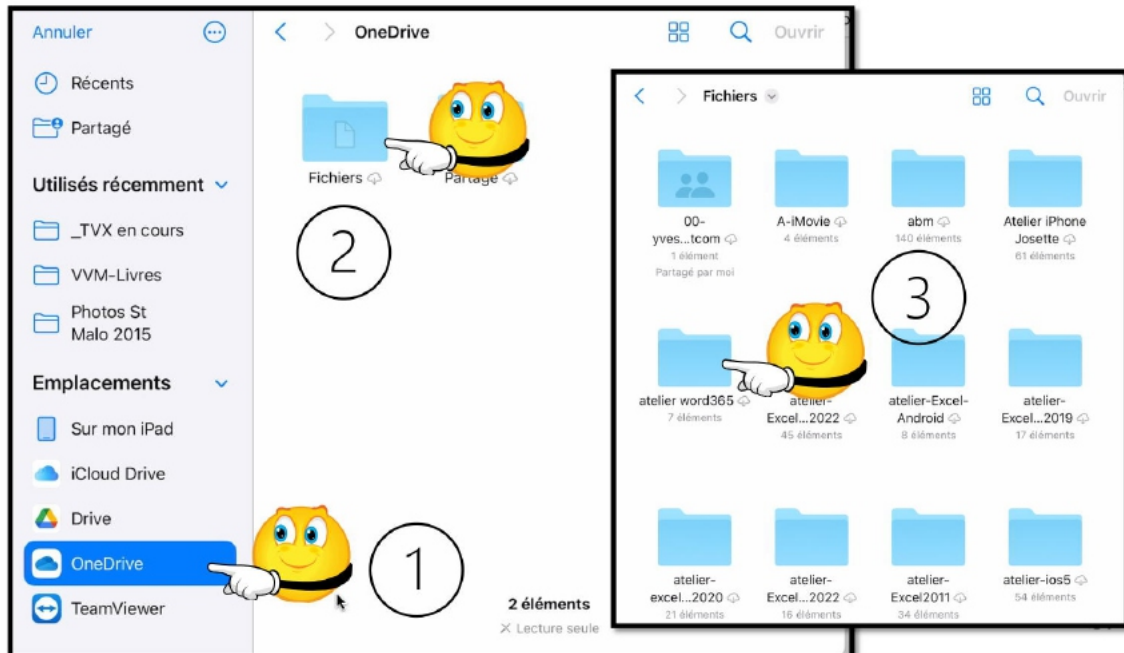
Annuler

Récents

Partagé

Utilisés récemment

_TVX en cours

VVM-Livres

Photos St Malo 2015

Emplacements

Sur mon iPad

iCloud Drive

Drive

OneDrive

TeamViewer

OneDrive

Ouvrir

Fichiers

Partagé

2

1

2 éléments

Lecture seule

Fichiers

Ouvrir

00-yves...tcom
1 élément
Partagé par moi

A-iMovie
4 éléments

abm
140 éléments

Atelier iPhone Josette
61 éléments

3

atelier word365
7 éléments

atelier-Excel...2022
45 éléments

atelier-Excel-Android
8 éléments

atelier-Excel...2019
17 éléments

atelier-excel...2020
21 éléments

atelier-Excel...2022
16 éléments

atelier-Excel2011
34 éléments

atelier-ios5
54 éléments